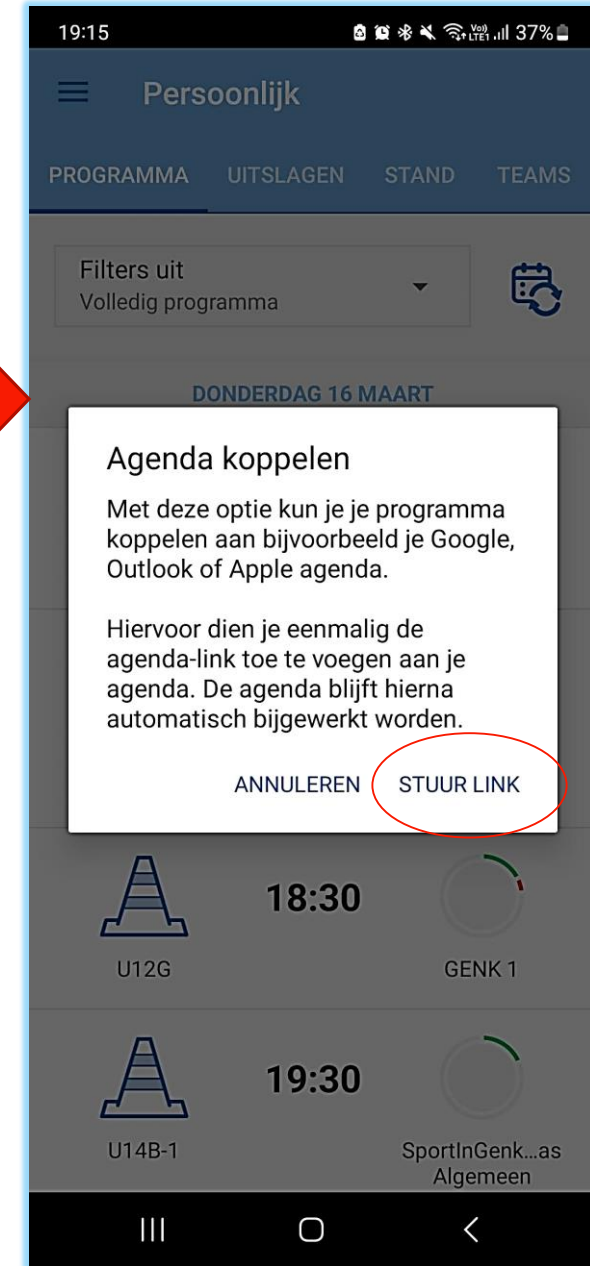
19:15
Vo) LTE1 37%

Persoonlijk

PROGRAMMA UITSLAGEN STAND TEAMS

Filters uit
Volledig programma

DONDERDAG 16 MAART

Agenda koppelen

Met deze optie kun je je programma koppelen aan bijvoorbeeld je Google, Outlook of Apple agenda.

Hiervoor dien je eenmalig de agenda-link toe te voegen aan je agenda. De agenda blijft hierna automatisch bijgewerkt worden.

ANNULEREN STUUR LINK

18:30
U12G
GENK 1

19:30
U14B-1
SportInGenk...as Algemeen